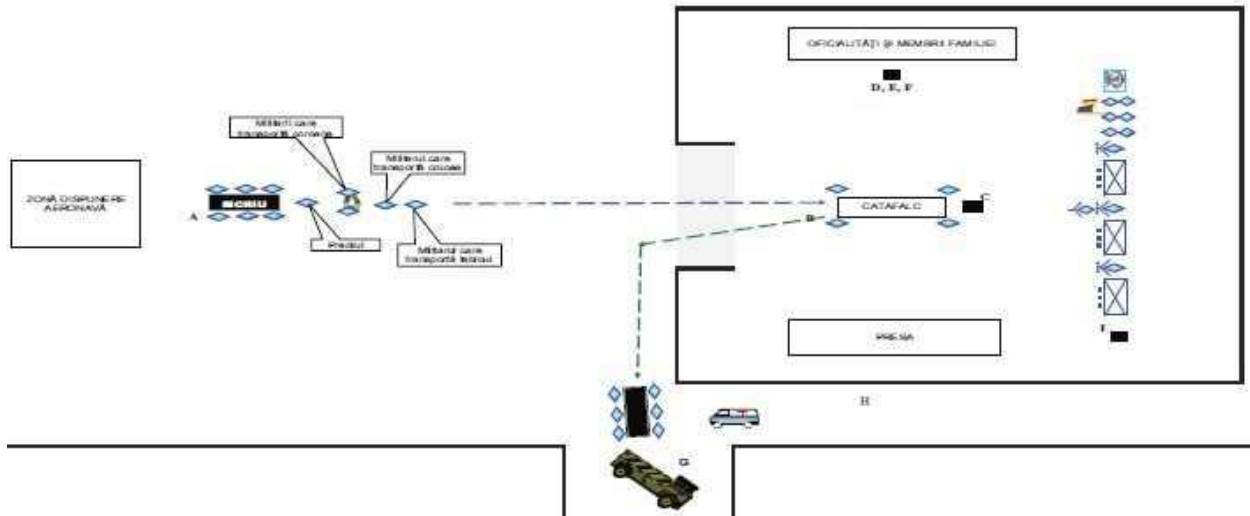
OFICIALITĂȚI ȘI MEMBRII FAMILIEI

D, E, F

Militarii care transportă coroana

Militarul care transportă coușca

ZONĂ DISPUNERE AERONAVĂ

A

Sicriu

Preotul

Militarul care transportă tabloul

CATAFALC

C

B

PRESA

F

H

G